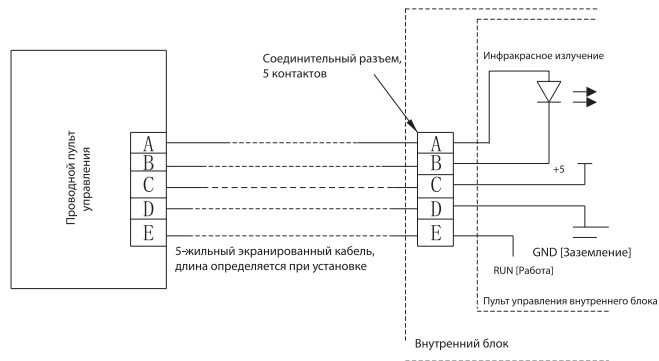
Проводной пульт управления

A
B
C
D
E

Соединительный разъем, 5 контактов

A
B
C
D
E

Инфракрасное излучение

+5

GND [Заземление]

RUN [Работа]

5-жильный экранированный кабель, длина определяется при установке

Пульт управления внутреннего блока

Внутренний блок